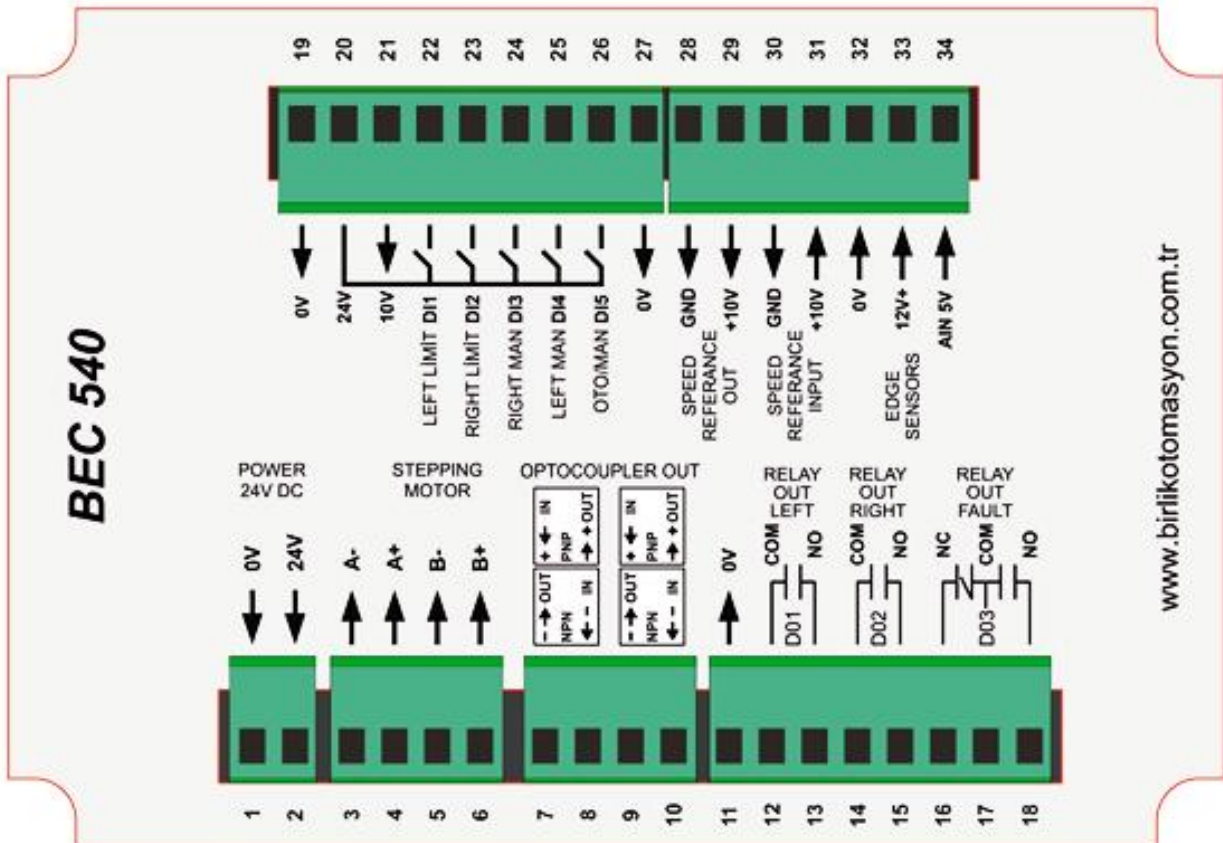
BEC 540

19 20 21 22 23 24 25 26 27 28 29 30 31 32 33 34

0V
24V
10V
LEFT LIMİT DI1
RIGHT LIMİT DI2
RIGHT MAN DI3
LEFT MAN DI4
OTO/MAN DI5
0V
GND
+10V
SPEED REFERANCE OUT
GND
+10V
SPEED REFERANCE INPUT
0V
12V+
AIN 5V
EDGE SENSORS

www.birlikotomasyon.com.tr

POWER 24V DC
0V
24V

STEPPING MOTOR
A-
A+
B-
B+

OPTOCOUPLER OUT
+ IN
PNP
+ OUT
- OUT
NPN
- IN
+ IN
PNP
+ OUT
- OUT
NPN
- IN

0V

RELAY OUT LEFT
COM
NO
D01

RELAY OUT RIGHT
COM
NO
D02

RELAY OUT FAULT
NC
COM
NO
D03

1 2 3 4 5 6 7 8 9 10 11 12 13 14 15 16 17 18